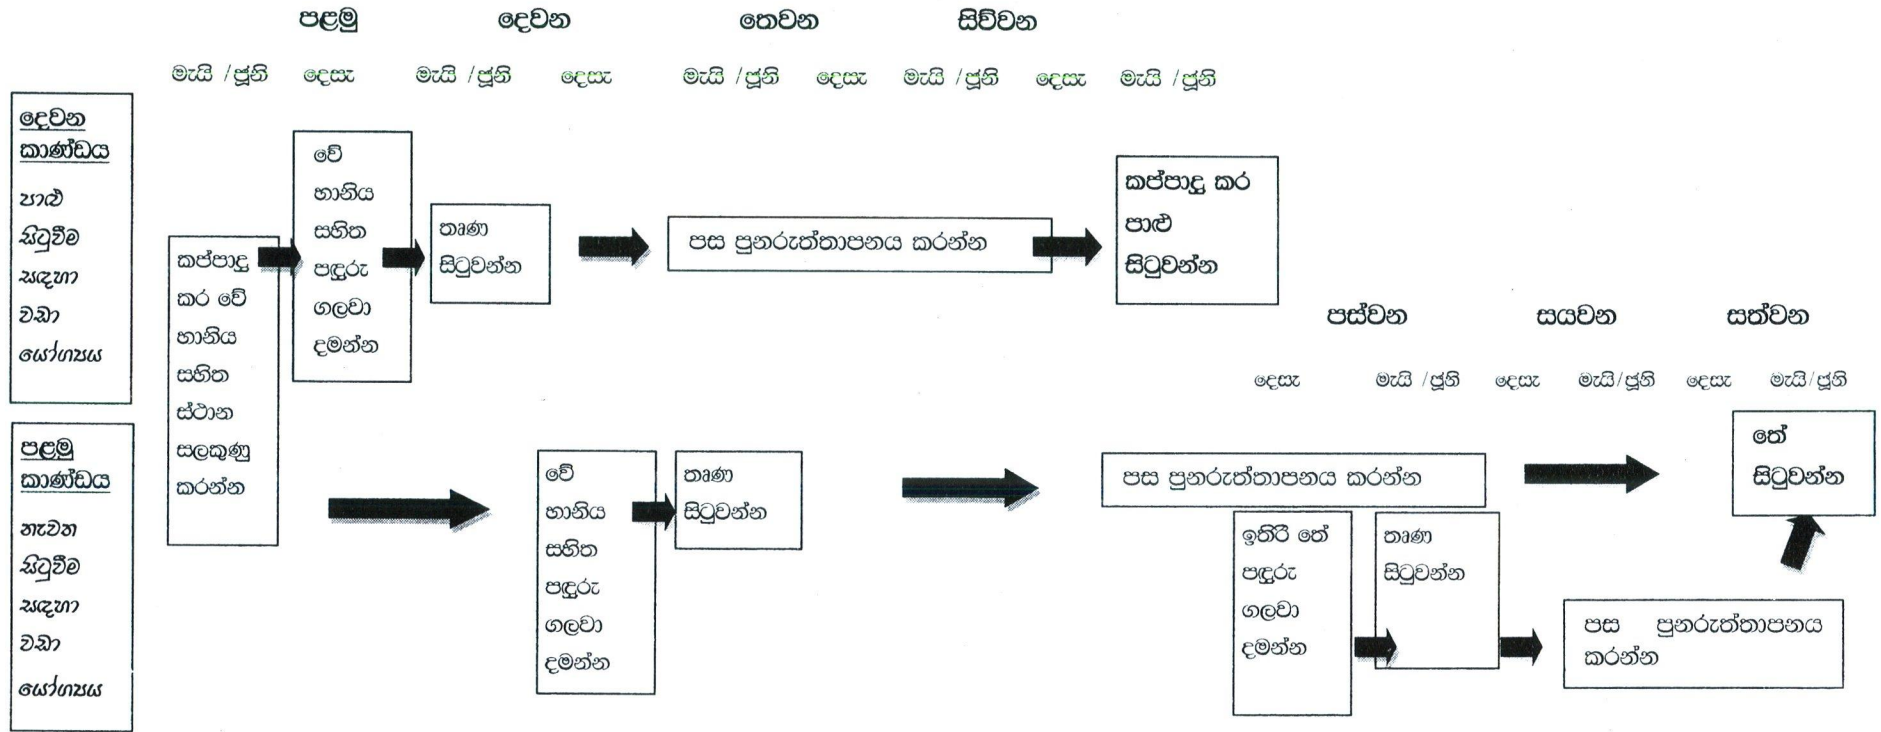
පළමු දෙවන තෙවන සිව්වන

මැයි /ජූනි දෙසැ මැයි /ජූනි දෙසැ මැයි /ජූනි දෙසැ මැයි /ජූනි දෙසැ මැයි /ජූනි

දෙවන කාණ්ඩය
පාළු
සිටුවීම
සඳහා
වඩා
යෝග්‍යය

කප්පාදු
කර වේ
හානිය
සහිත
ස්ථාන
සලකුණු
කරන්න

වේ
හානිය
සහිත
පඳුරු
ගලවා
දමන්න

තෘණ
සිටුවන්න

පස පුනරුත්තාපනය කරන්න

කප්පාදු කර
පාළු
සිටුවන්න

පළමු කාණ්ඩය
නැවත
සිටුවීම
සඳහා
වඩා
යෝග්‍යය

වේ
හානිය
සහිත
පඳුරු
ගලවා
දමන්න

තෘණ
සිටුවන්න

පස්වන සයවන සත්වන

දෙසැ මැයි /ජූනි දෙසැ මැයි/ජූනි දෙසැ මැයි/ජූනි

පස පුනරුත්තාපනය කරන්න

තේ
සිටුවන්න

ඉතිරි තේ
පඳුරු
ගලවා
දමන්න

තෘණ
සිටුවන්න

පස පුනරුත්තාපනය කරන්න